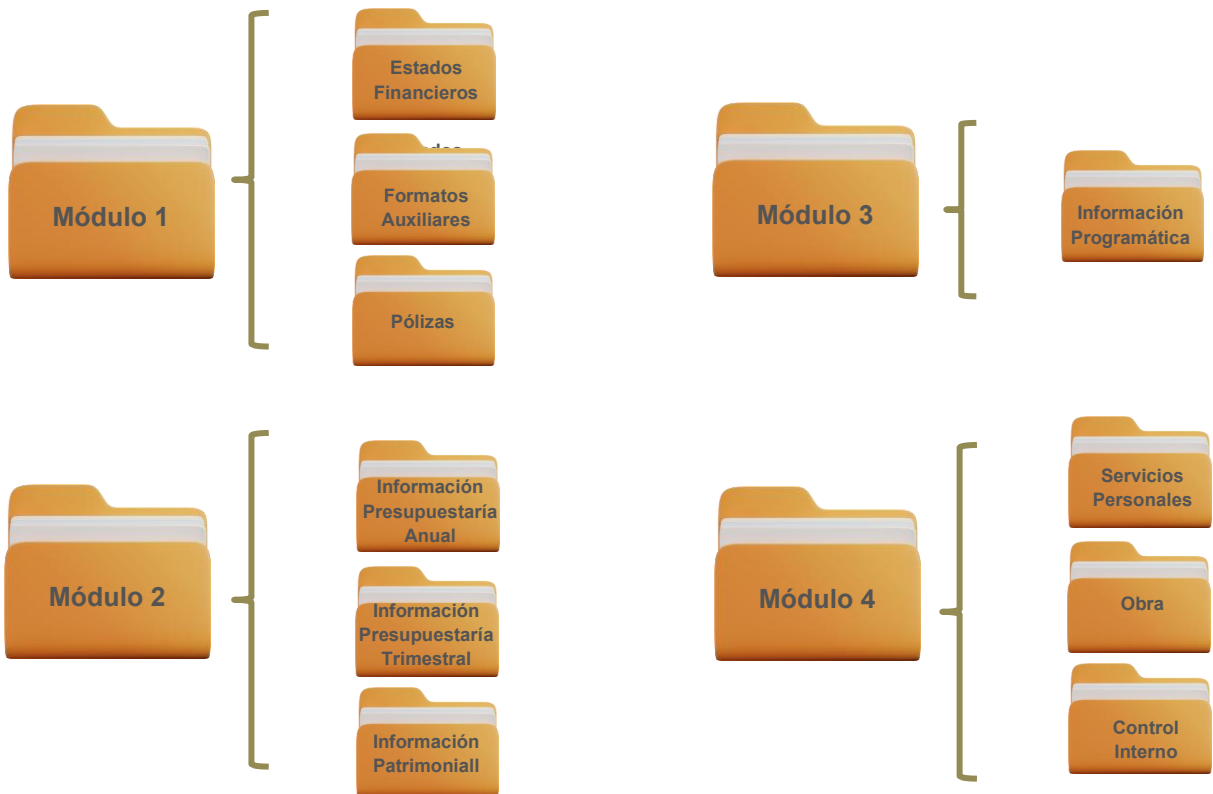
Módulo 1

Estados Financieros

Formatos Auxiliares

Pólizas

Módulo 3

Información Programática

Módulo 2

Información Presupuestaría Anual

Información Presupuestaría Trimestral

Información Patrimoniall

Módulo 4

Servicios Personales

Obra

Control Interno